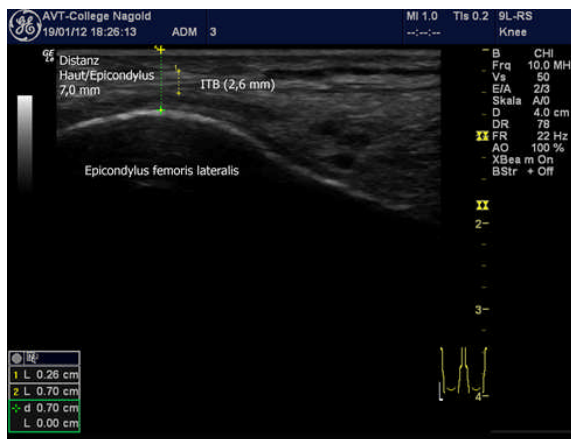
AVT-College Nagold
19/01/12 18:26:13 ADM 3
MI 1.0 TIs 0.2 9L-RS
--:--:-- Knee

Distanz
Haut/Epicondylus
7,0 mm

ITB (2,6 mm)

Epicondylus femoris lateralis

B CHI
Frq 10.0 MH
Vs 50
E/A 2/3
Skala A/0
D 4.0 cm
DR 78
FR 22 Hz
AO 100 %
XBea m On
BStr + Off

2
3
4

1 L 0.26 cm
2 L 0.70 cm
d 0.70 cm
L 0.00 cm